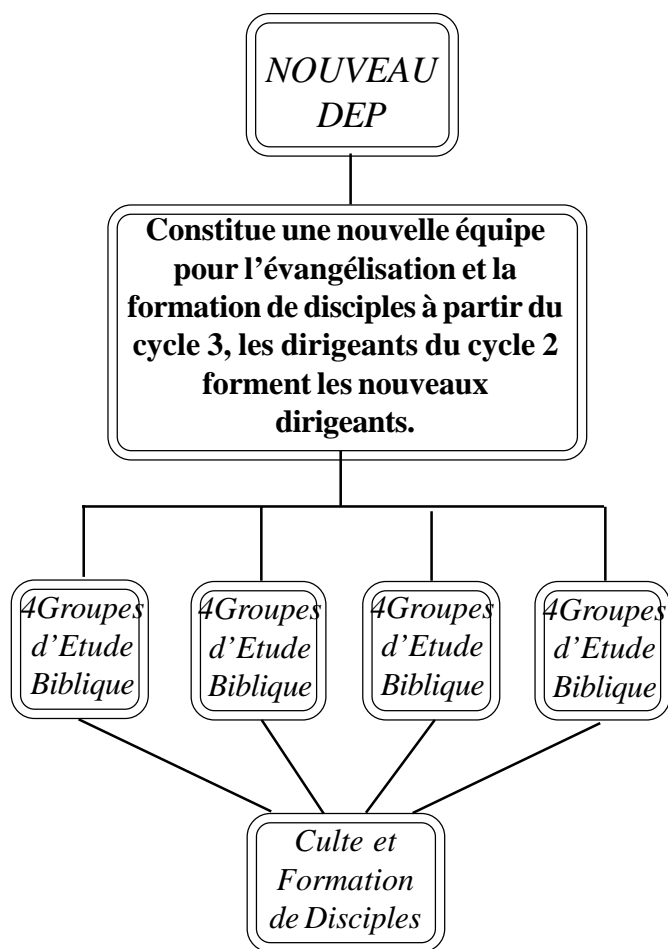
NOUVEAU DEP

Constitue une nouvelle équipe pour l'évangélisation et la formation de disciples à partir du cycle 3, les dirigeants du cycle 2 forment les nouveaux dirigeants.

4Groupes d'Etude Biblique

4Groupes d'Etude Biblique

4Groupes d'Etude Biblique

4Groupes d'Etude Biblique

Culte et Formation de Disciples